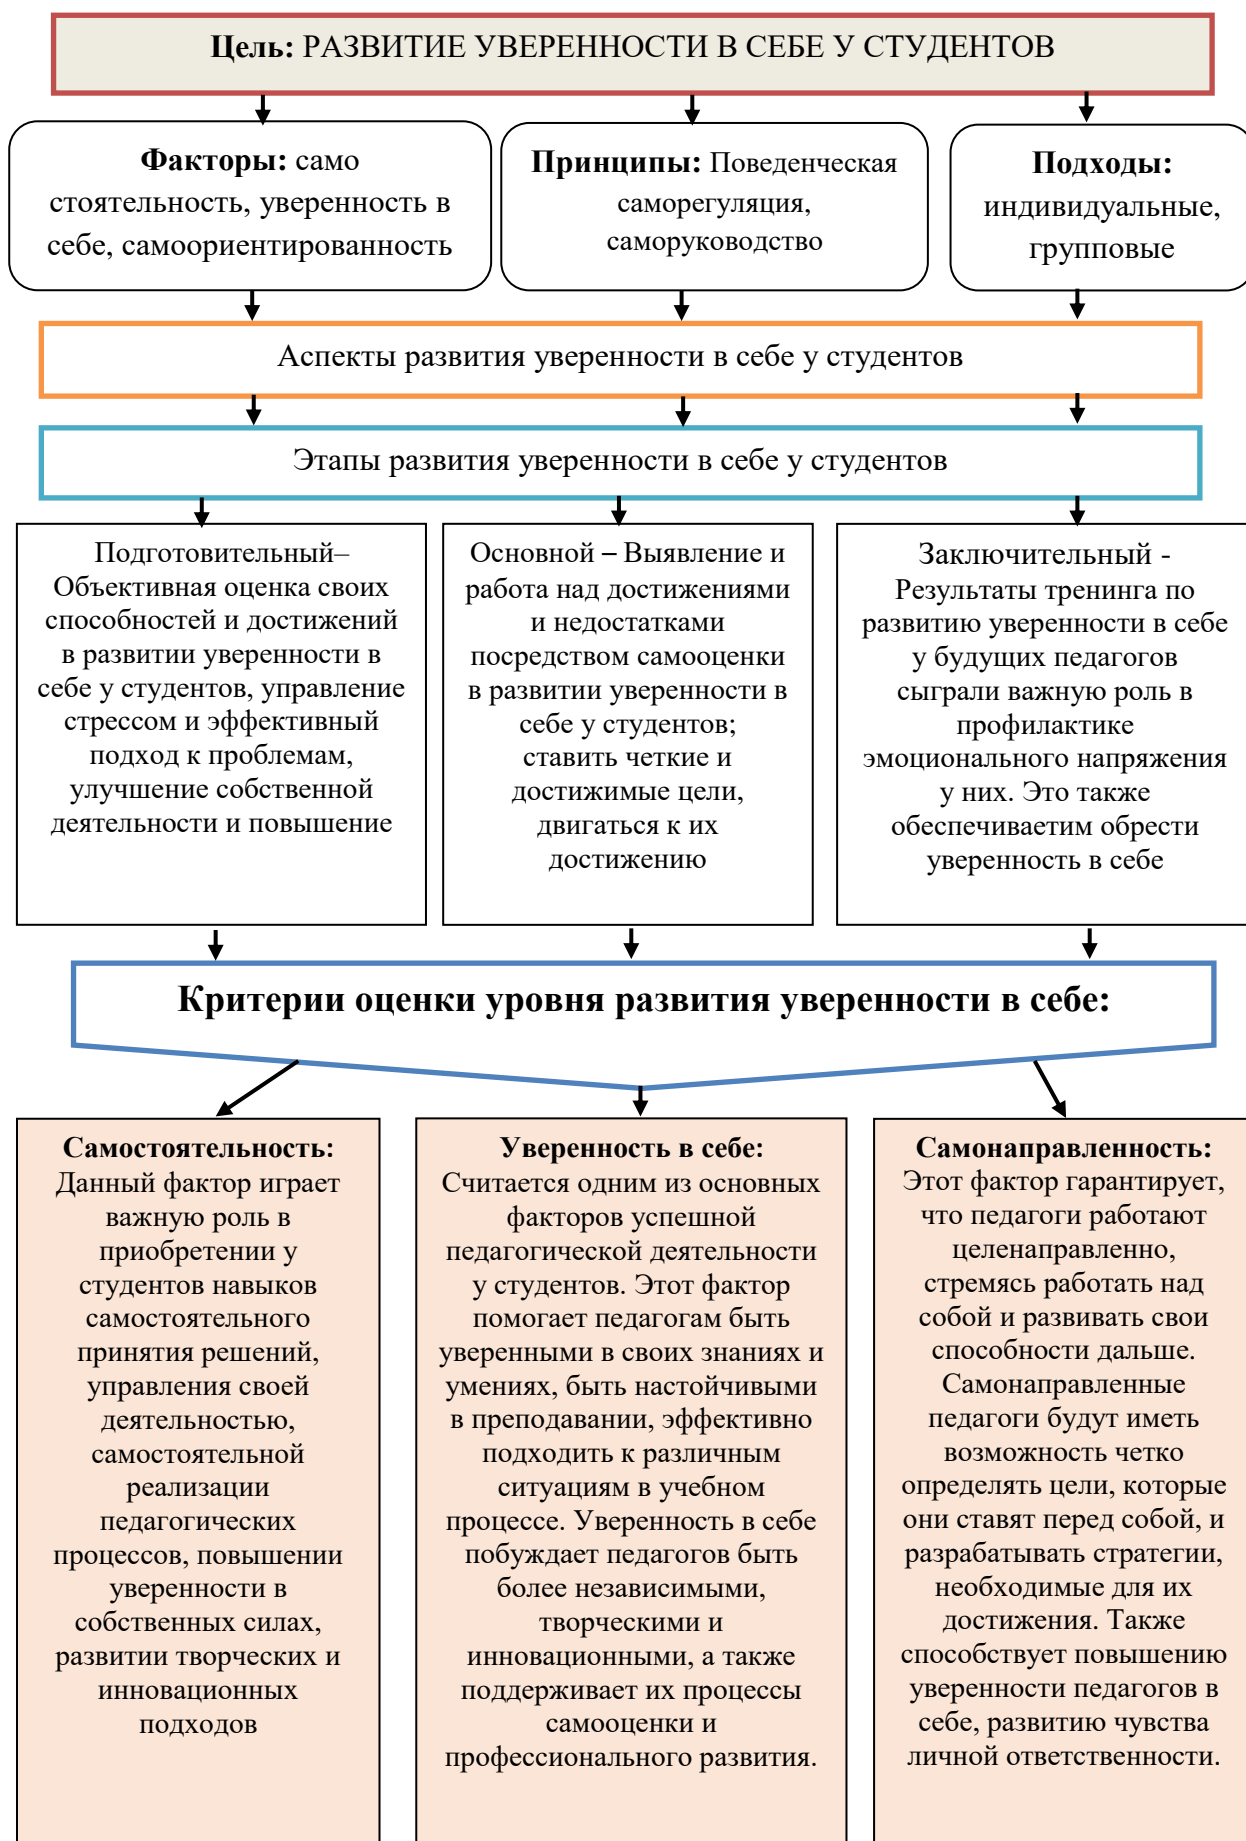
**Цель:** РАЗВИТИЕ УВЕРЕННОСТИ В СЕБЕ У СТУДЕНТОВ

**Факторы:** само стоятельность, уверенность в себе, самоориентированность

**Принципы:** Поведенческая саморегуляция, саморуководство

**Подходы:** индивидуальные, групповые

Аспекты развития уверенности в себе у студентов

Этапы развития уверенности в себе у студентов

Подготовительный– Объективная оценка своих способностей и достижений в развитии уверенности в себе у студентов, управление стрессом и эффективный подход к проблемам, улучшение собственной деятельности и повышение

Основной – Выявление и работа над достижениями и недостатками посредством самооценки в развитии уверенности в себе у студентов; ставить четкие и достижимые цели, двигаться к их достижению

Заключительный - Результаты тренинга по развитию уверенности в себе у будущих педагогов сыграли важную роль в профилактике эмоционального напряжения у них. Это также обеспечиваетим обрести уверенность в себе

**Критерии оценки уровня развития уверенности в себе:**

**Самостоятельность:** Данный фактор играет важную роль в приобретении у студентов навыков самостоятельного принятия решений, управления своей деятельностью, самостоятельной реализации педагогических процессов, повышении уверенности в собственных силах, развитии творческих и инновационных подходов

**Уверенность в себе:** Считается одним из основных факторов успешной педагогической деятельности у студентов. Этот фактор помогает педагогам быть уверенными в своих знаниях и умениях, быть настойчивыми в преподавании, эффективно подходить к различным ситуациям в учебном процессе. Уверенность в себе побуждает педагогов быть более независимыми, творческими и инновационными, а также поддерживает их процессы самооценки и профессионального развития.

**Самонаправленность:** Этот фактор гарантирует, что педагоги работают целенаправленно, стремясь работать над собой и развивать свои способности дальше. Самонаправленные педагоги будут иметь возможность четко определять цели, которые они ставят перед собой, и разрабатывать стратегии, необходимые для их достижения. Также способствует повышению уверенности педагогов в себе, развитию чувства личной ответственности.